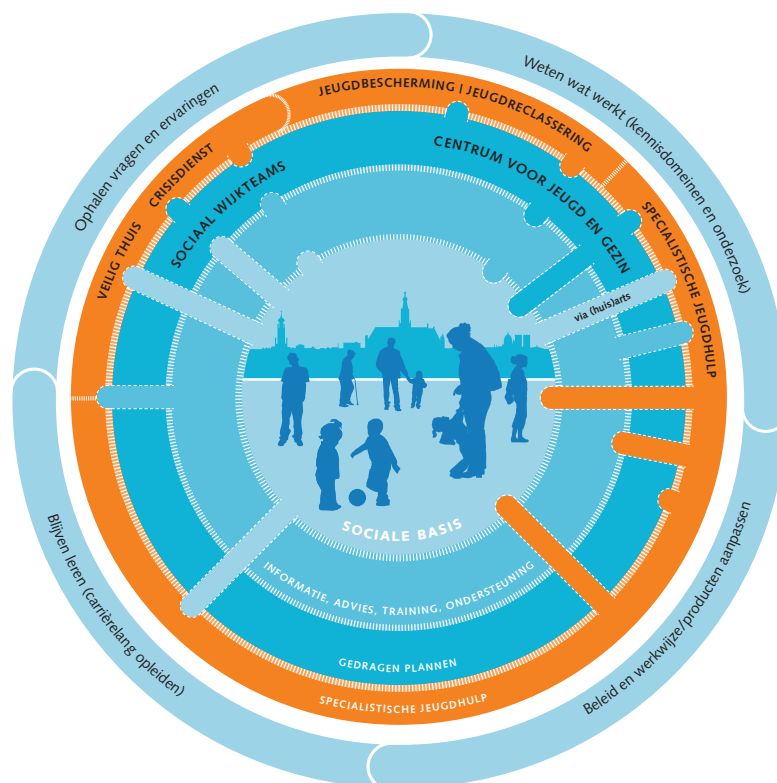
Ophalen vragen en ervaringen

Weten wat werkt (kennisdomeinen en onderzoek)

Beleid en werkwijze/producten aanpassen

Blijven leren (carrièrelang opleiden)

JEUGDBESCHERMING I JEUGDRECLASSERING

CRISISDIENST

VEILIG THUIS

SPECIALISTISCHE JEUGDHULP

CENTRUM VOOR JEUGD EN GEZIN

SOCIAAL WIJKTEAMS

via (huis)arts

SOCIALE BASIS

INFORMATIE, ADVIES, TRAINING, ONDERSTEUNING

GEDRAGEN PLANNEN

SPECIALISTISCHE JEUGDHULP